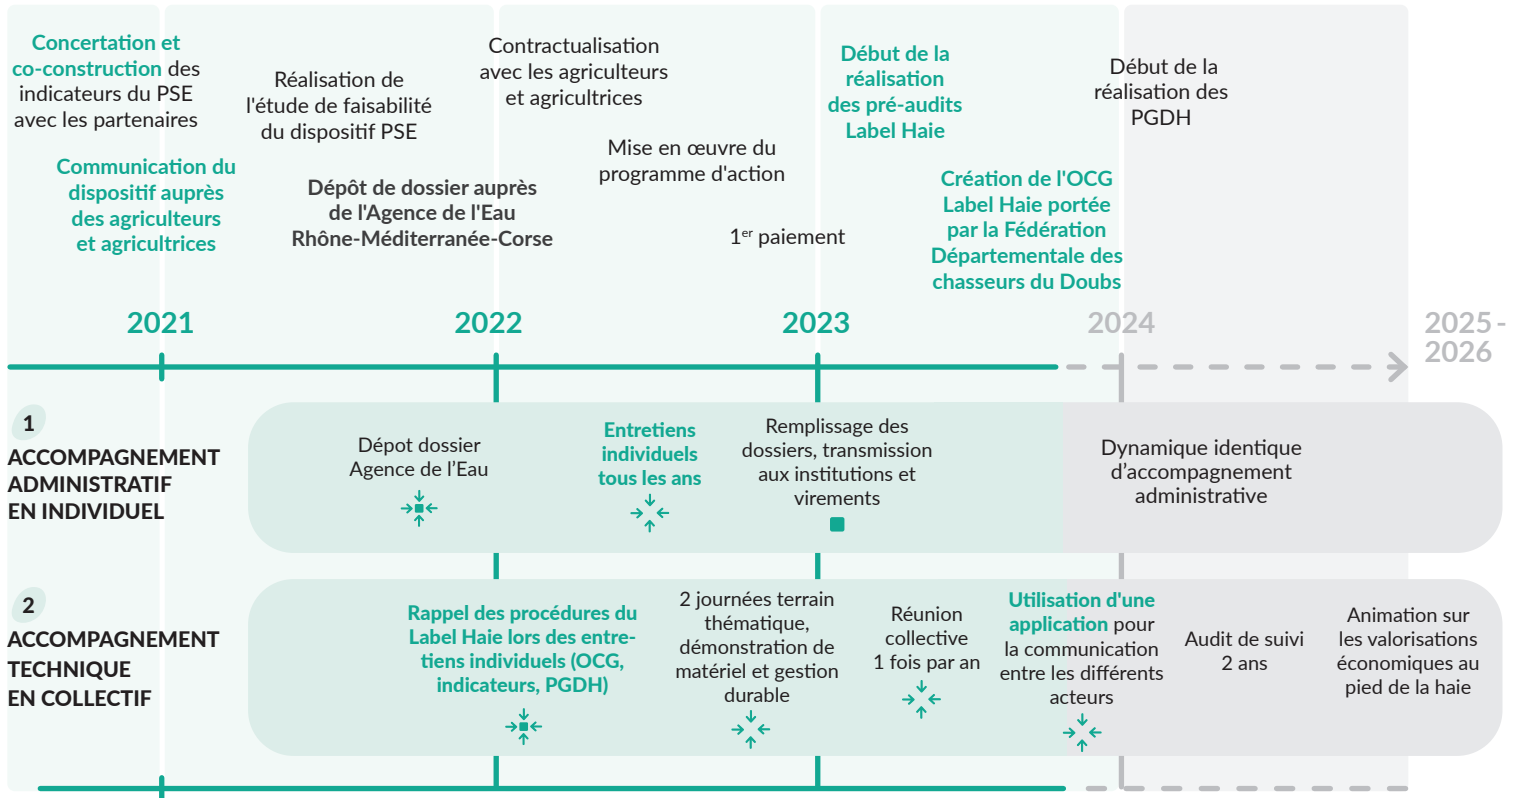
Concertation et co-construction des indicateurs du PSE avec les partenaires

Communication du dispositif auprès des agriculteurs et agricultrices

Réalisation de l'étude de faisabilité du dispositif PSE

Dépôt de dossier auprès de l'Agence de l'Eau Rhône-Méditerranée-Corse

Contractualisation avec les agriculteurs et agricultrices

Mise en œuvre du programme d'action

1$^{er}$ paiement

Début de la réalisation des pré-audits Label Haie

Création de l'OCG Label Haie portée par la Fédération Départementale des chasseurs du Doubs

Début de la réalisation des PGDH

2021

2022

2023

2024

2025 - 2026

1
ACCOMPAGNEMENT ADMINISTRATIF EN INDIVIDUEL

Dépot dossier Agence de l’Eau

Entretiens individuels tous les ans

Remplissage des dossiers, transmission aux institutions et virements

Dynamique identique d’accompagnement administrative

2
ACCOMPAGNEMENT TECHNIQUE EN COLLECTIF

Rappel des procédures du Label Haie lors des entretiens individuels (OCG, indicateurs, PGDH)

2 journées terrain thématique, démonstration de matériel et gestion durable

Réunion collective 1 fois par an

Utilisation d'une application pour la communication entre les différents acteurs

Audit de suivi 2 ans

Animation sur les valorisations économiques au pied de la haie